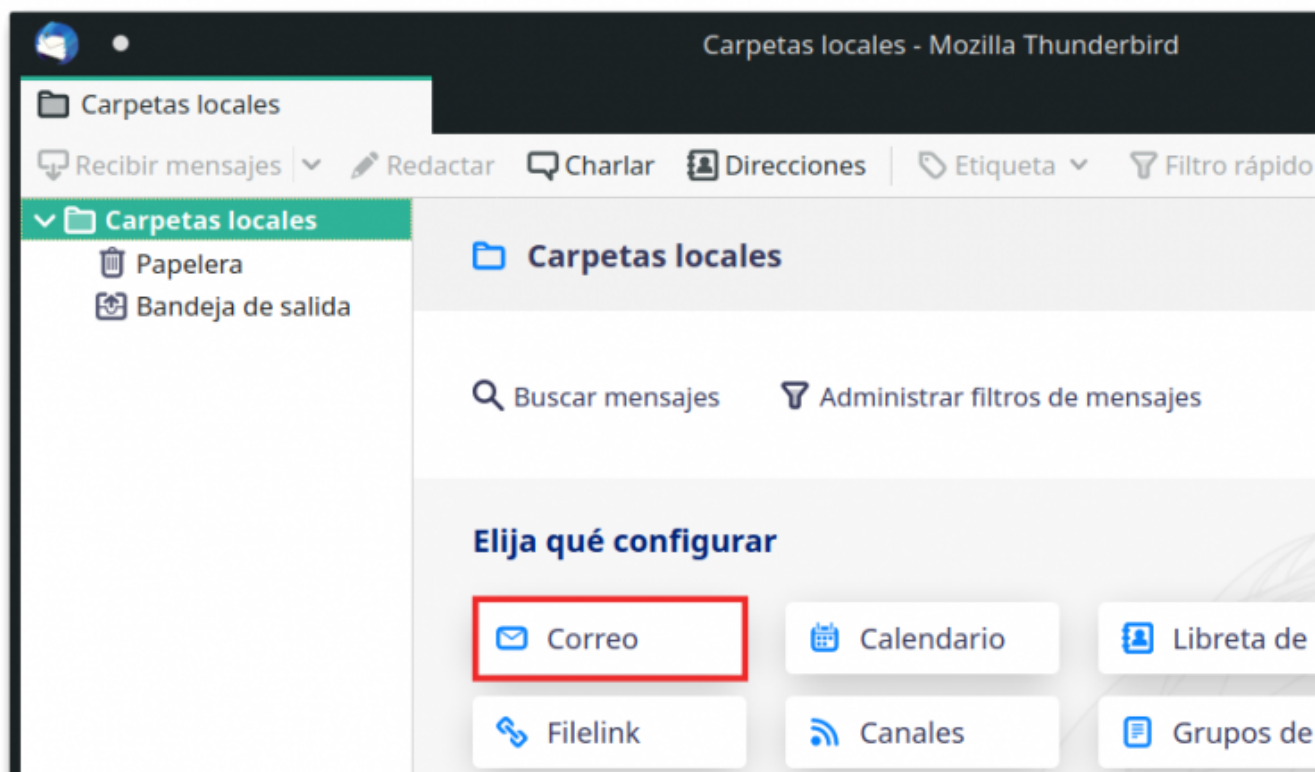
Carpetas locales - Mozilla Thunderbird

Carpetas locales

Recibir mensajes | Redactar | Charlar | Direcciones | Etiqueta | Filtro rápido

Carpetas locales
Papelera
Bandeja de salida

Carpetas locales

Buscar mensajes
Administrar filtros de mensajes

Elija qué configurar

Correo
Calendario
Libreta de
Filelink
Canales
Grupos de